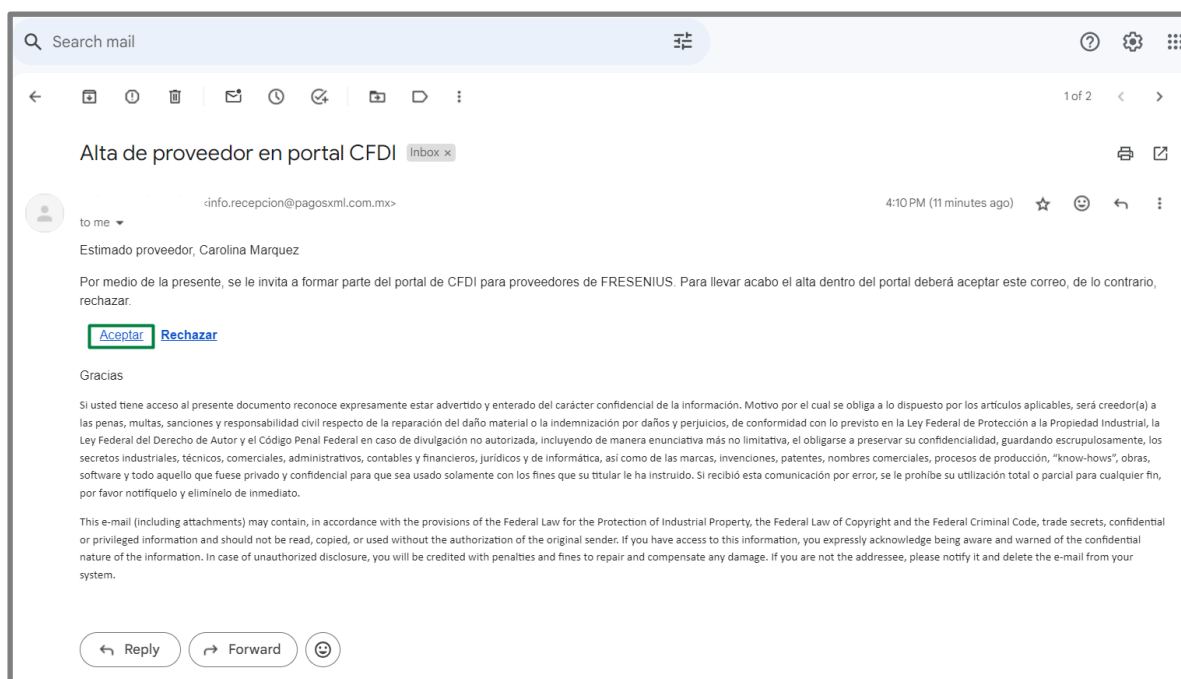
Search mail

1 of 2

Alta de proveedor en portal CFDI Inbox ×

<info.recepcion@pagosxml.com.mx>

4:10 PM (11 minutes ago)

to me

Estimado proveedor, Carolina Marquez

Por medio de la presente, se le invita a formar parte del portal de CFDI para proveedores de FRESENIUS. Para llevar acabo el alta dentro del portal deberá aceptar este correo, de lo contrario, rechazar.

Aceptar Rechazar

Gracias

Si usted tiene acceso al presente documento reconoce expresamente estar advertido y enterado del carácter confidencial de la información. Motivo por el cual se obliga a lo dispuesto por los artículos aplicables, será creedor(a) a las penas, multas, sanciones y responsabilidad civil respecto de la reparación del daño material o la indemnización por daños y perjuicios, de conformidad con lo previsto en la Ley Federal de Protección a la Propiedad Industrial, la Ley Federal del Derecho de Autor y el Código Penal Federal en caso de divulgación no autorizada, incluyendo de manera enunciativa más no limitativa, el obligarse a preservar su confidencialidad, guardando escrupulosamente, los secretos industriales, técnicos, comerciales, administrativos, contables y financieros, jurídicos y de informática, así como de las marcas, invenciones, patentes, nombres comerciales, procesos de producción, "know-hows", obras, software y todo aquello que fuese privado y confidencial para que sea usado solamente con los fines que su titular le ha instruido. Si recibió esta comunicación por error, se le prohíbe su utilización total o parcial para cualquier fin, por favor notifíquelo y elimínelo de inmediato.

This e-mail (including attachments) may contain, in accordance with the provisions of the Federal Law for the Protection of Industrial Property, the Federal Law of Copyright and the Federal Criminal Code, trade secrets, confidential or privileged information and should not be read, copied, or used without the authorization of the original sender. If you have access to this information, you expressly acknowledge being aware and warned of the confidential nature of the information. In case of unauthorized disclosure, you will be credited with penalties and fines to repair and compensate any damage. If you are not the addressee, please notify it and delete the e-mail from your system.

Reply Forward